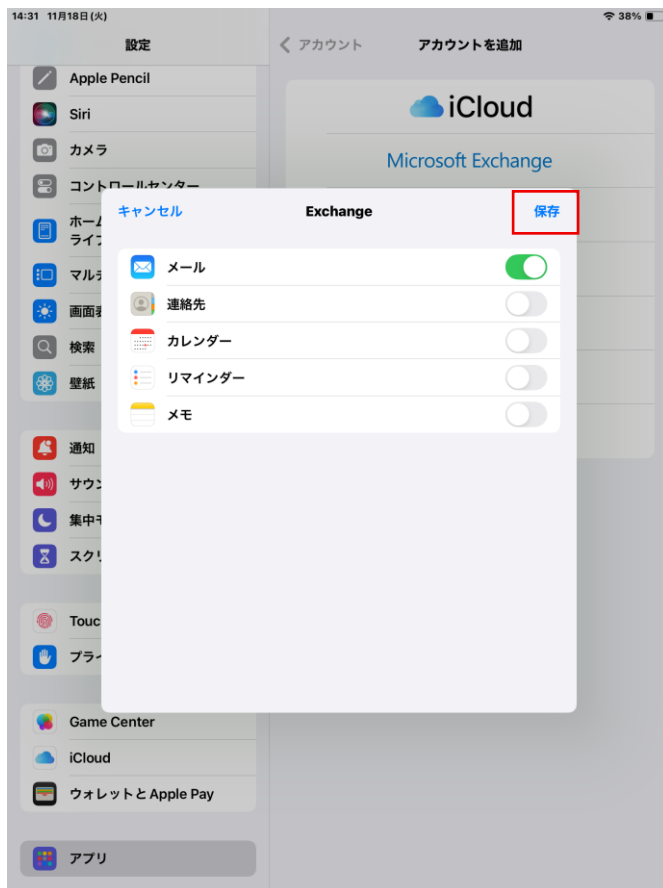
14:31 11月18日(火)

38%

設定

Apple Pencil

Siri

カメラ

コントロールセンター

ホーム
ライブ

マルチ

画面表

検索

壁紙

通知

サウン

集中モ

スクリ

Touc

プライ

Game Center

iCloud

ウォレットと Apple Pay

アプリ

< アカウント

アカウントを追加

iCloud

Microsoft Exchange

キャンセル

Exchange

保存

メール

連絡先

カレンダー

リマインダー

メモ